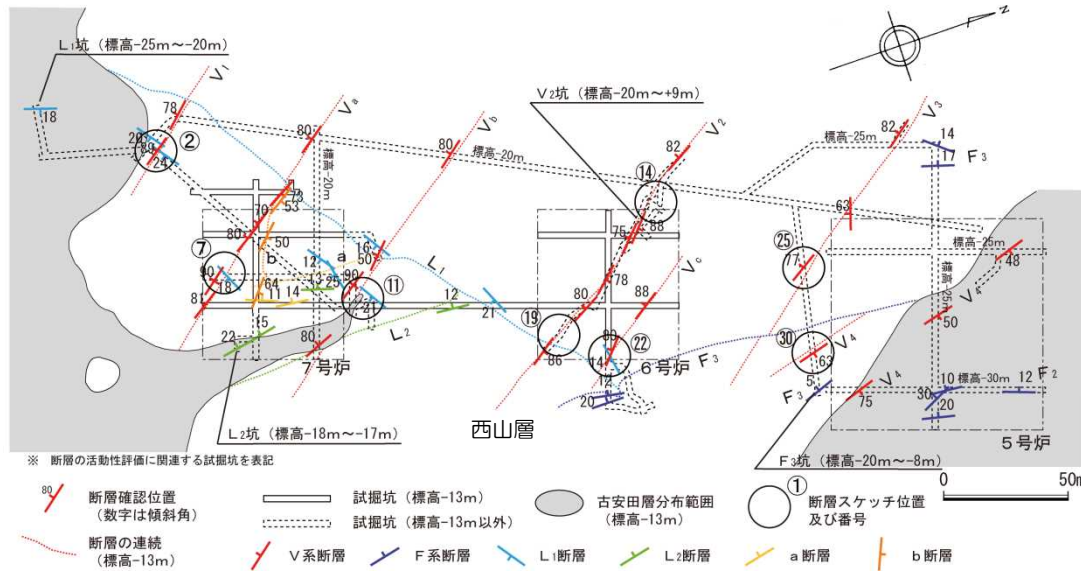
L₁坑（標高-25m～-20m）

V₂坑（標高-20m～+9m）

V₁ Vₐ V_b V₂ V₃ V_c V₄ L₁ L₂ F₃ F₂

78 80 80 82 82 14 17 63 48 50 88 75 78 80 88 80 86 14 12 20 77 63 5 75 30 20 10 12 18 28 89 24 79 53 80 50 12 16 50 90 18 81 64 11 14 13 25 90 21 12 21 22 15 80 a b

標高-20m
標高-20m
標高-25m
標高-25m
標高-25m
標高-30m

② ⑦ ⑪ ⑭ ⑲ ㉒ ㉕ ㉚

7号炉
6号炉
5号炉
西山層

L₂坑（標高-18m～-17m）
F₃坑（標高-20m～-8m）

※ 断層の活動性評価に関連する試掘坑を表記

0 50m

80 断層確認位置（数字は傾斜角）
断層の連続（標高-13m）
試掘坑（標高-13m）
試掘坑（標高-13m以外）
古安田層分布範囲（標高-13m）
① 断層スケッチ位置及び番号
V系断層
F系断層
L₁断層
L₂断層
a断層
b断層